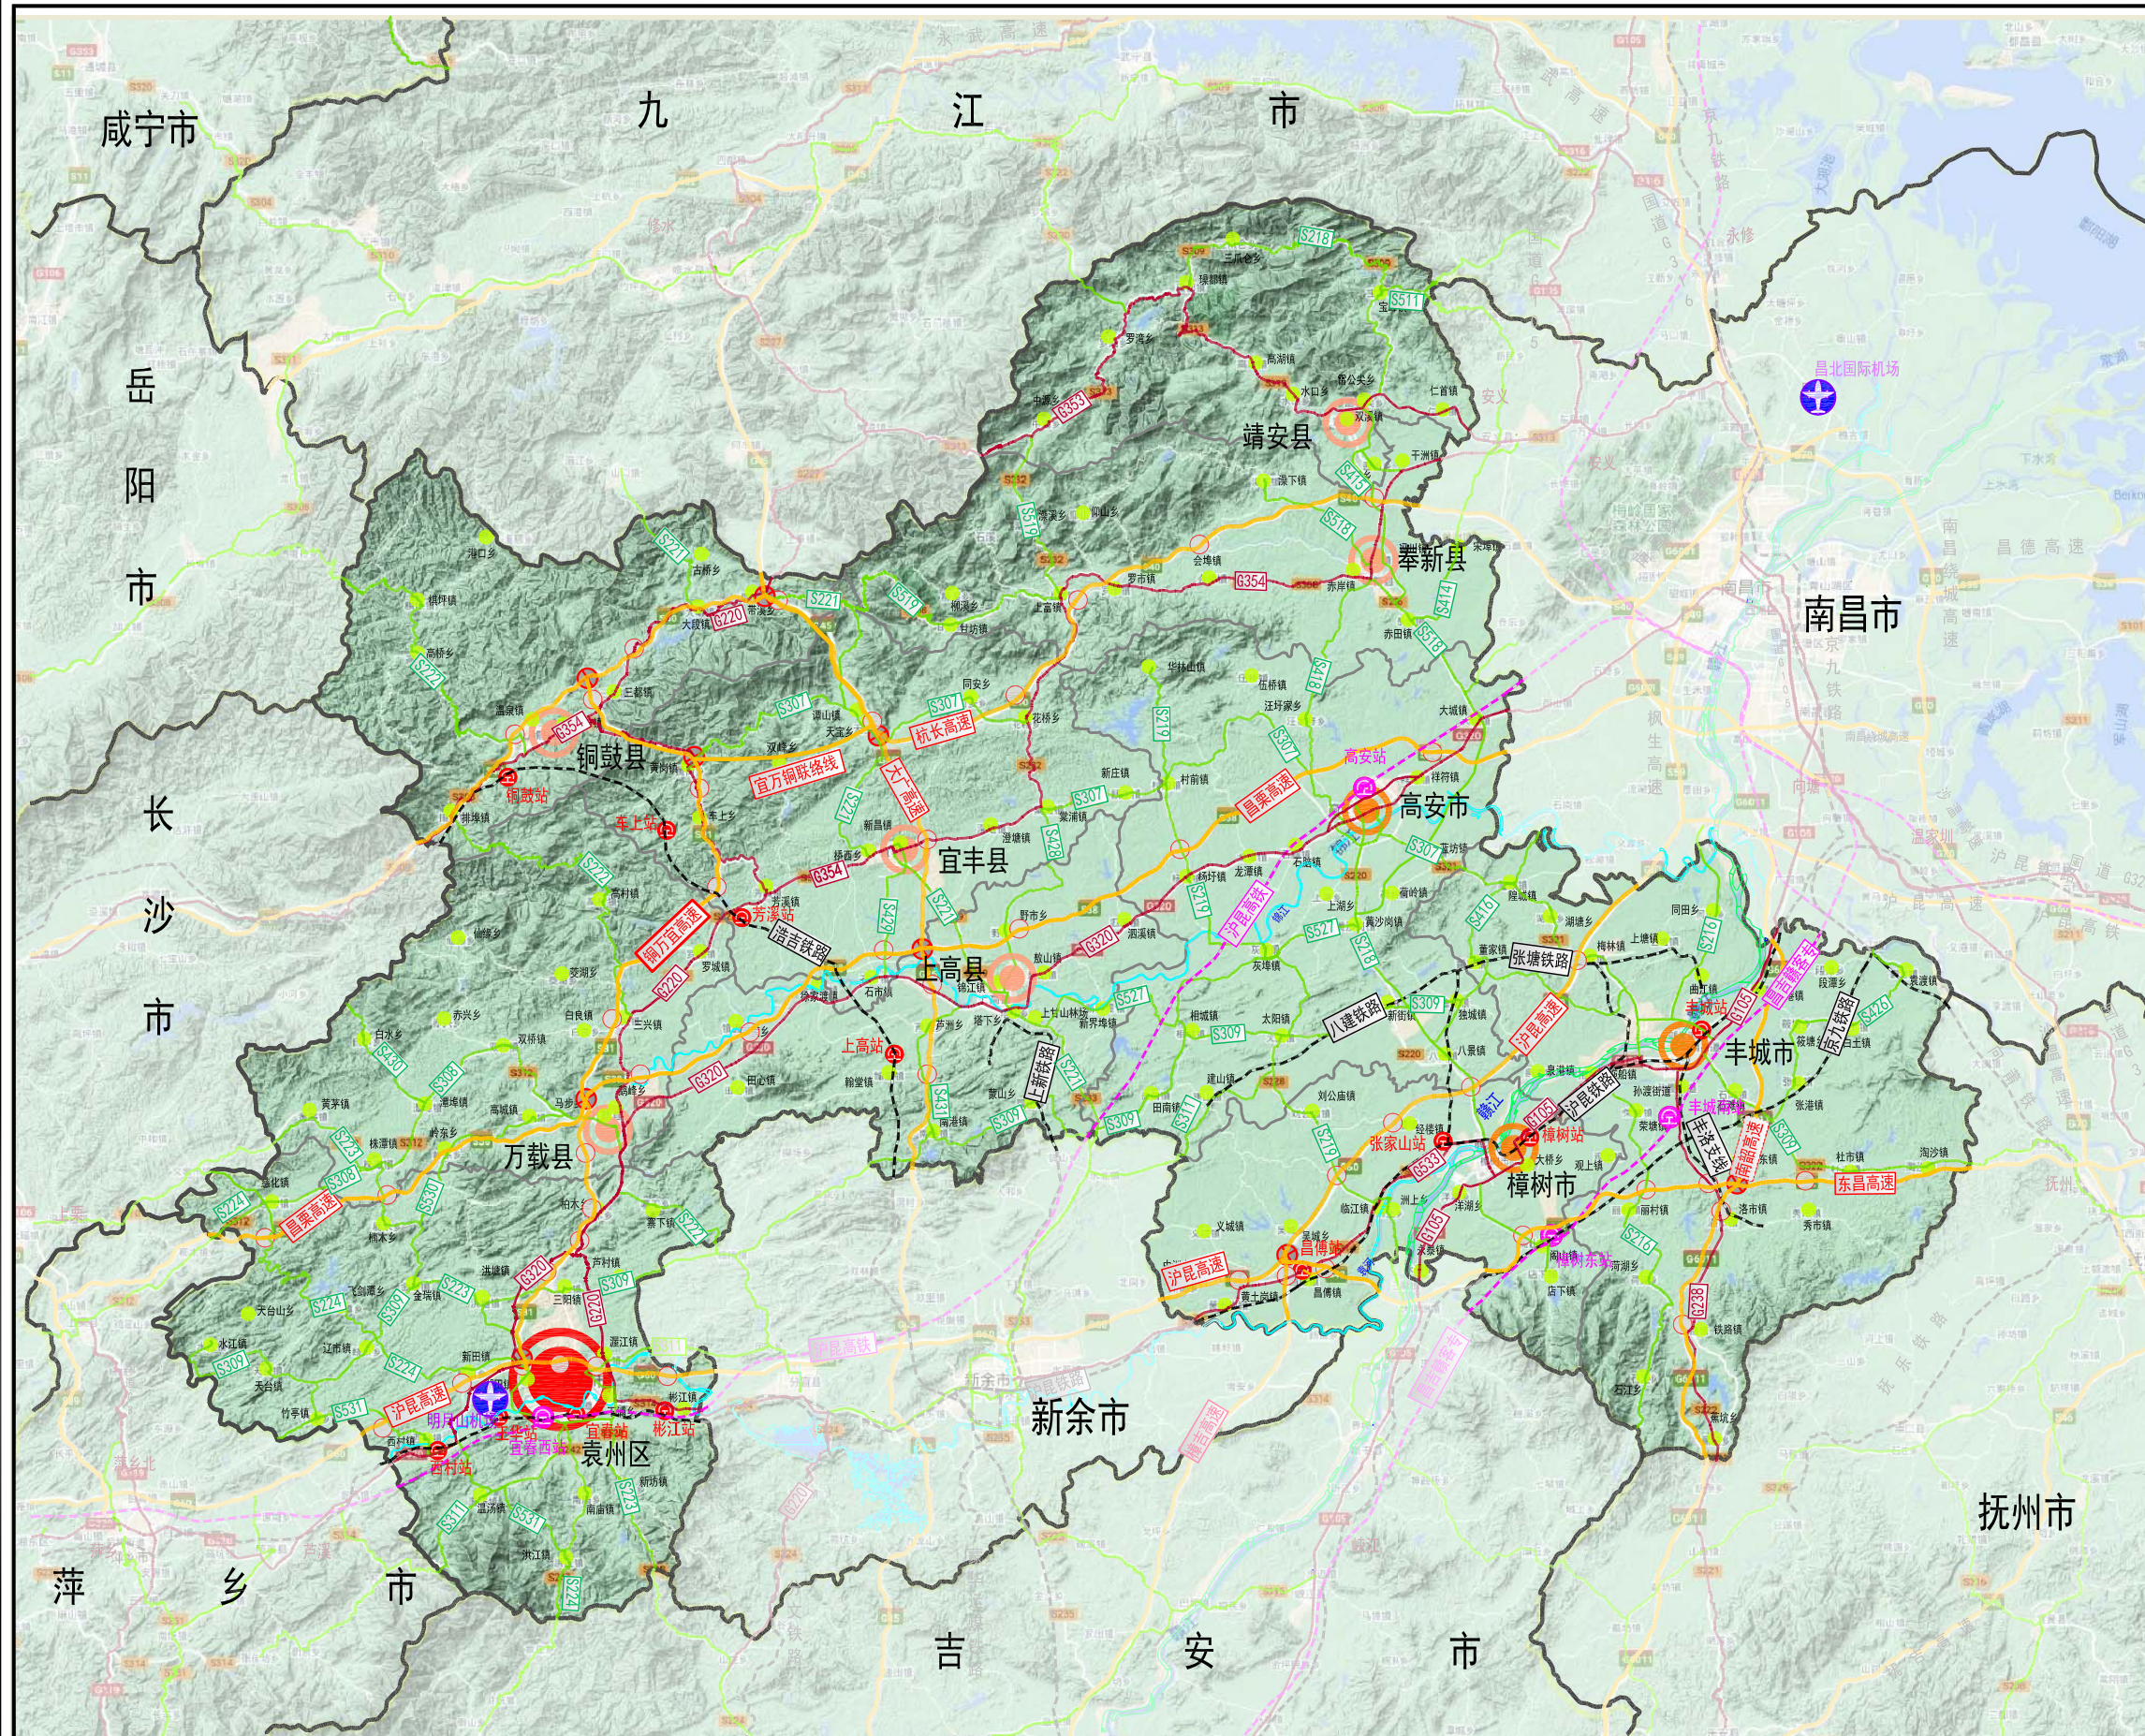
咸宁市
九　江　市
岳
阳
市
长
沙
市
南昌市
靖安县
奉新县
铜鼓县
宜丰县
高安市
上高县
丰城市
万载县
樟树市
袁州区
新余市
抚州市
萍　乡　市
吉　安　市
昌北国际机场
S216
S111
G351
S310
S414
S221
G220
S354
G354
S307
杭长高速
大广高速
宜万铜修绕线
铜鼓站
车上站
浩吉铁路
铜万宜高速
芳溪站
沪昆高铁
高安站
昌栗高速
沪昆高速
张塘铁路
八建铁路
上高站
上饶铁路
G320
S309
沪昆高速
张家山站
樟树站
樟树东站
丰城站
丰城南站
东昌高速
昌栗高速
沪昆高速
明月山机场
宜春站
宜春西站
彬江站
西村站
S231
S224
S223
S303
S309
S321
S528
S417
G105
S316
S238